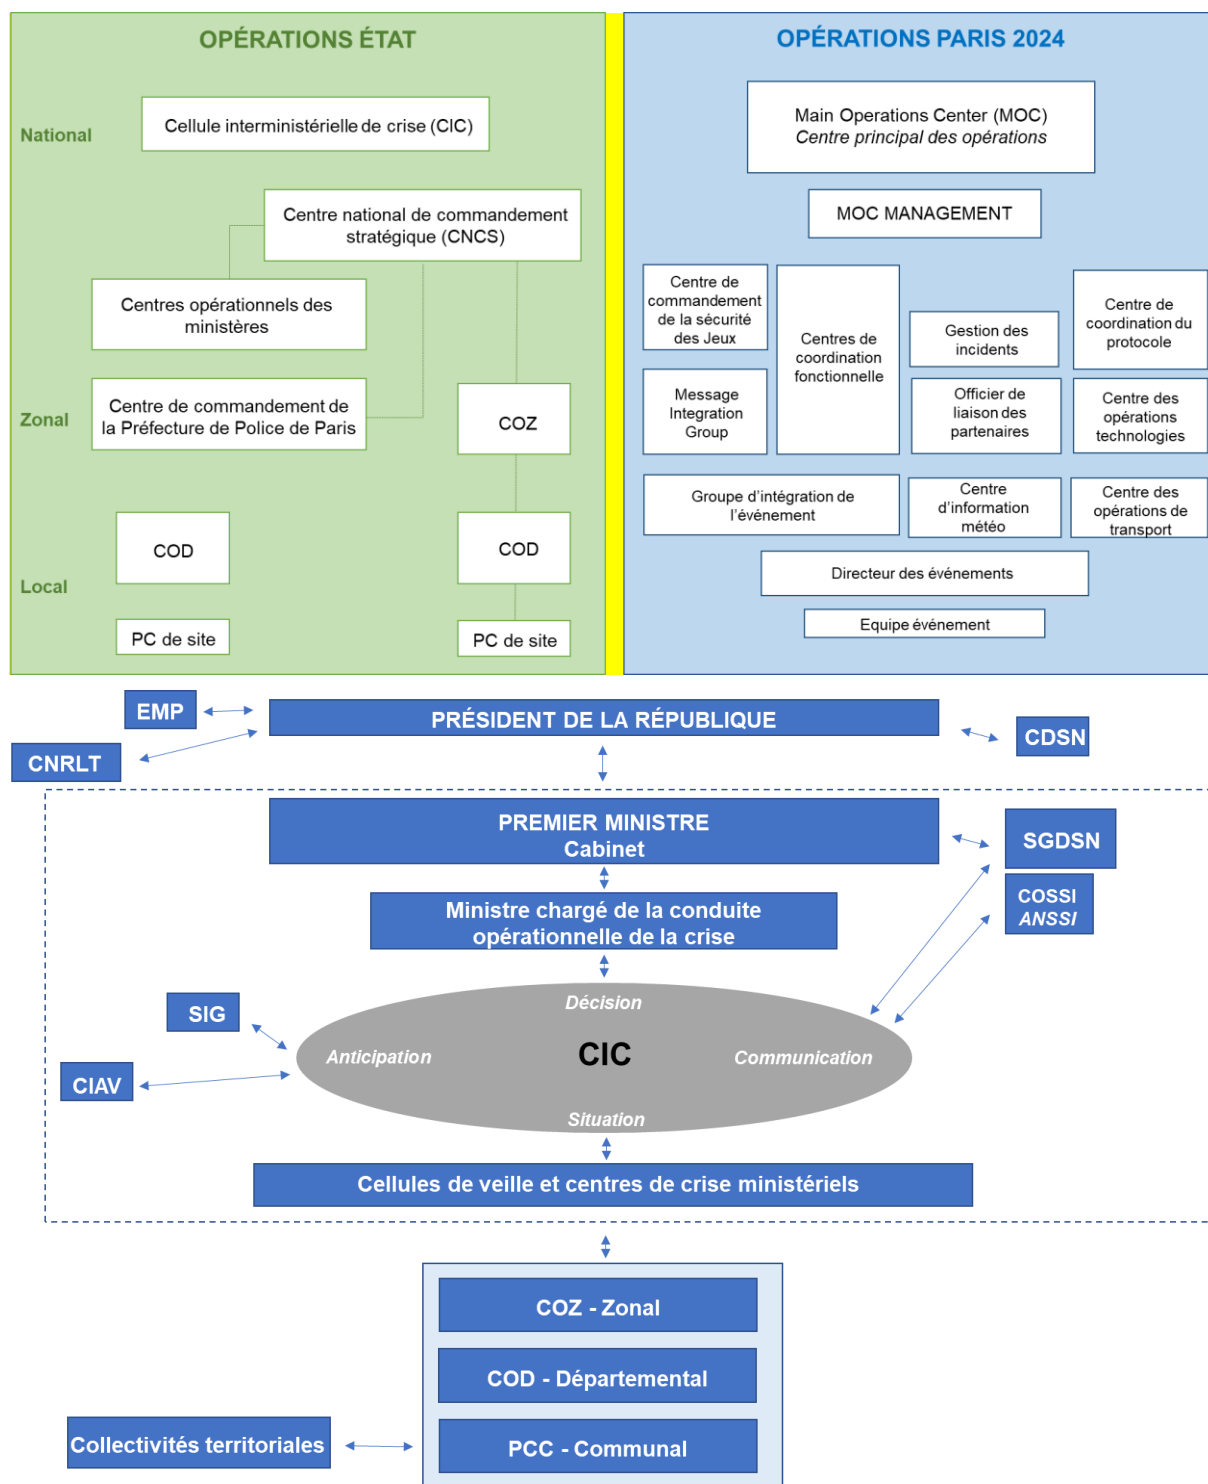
OPÉRATIONS ÉTAT

National

Cellule interministérielle de crise (CIC)

Centre national de commandement stratégique (CNCS)

Centres opérationnels des ministères

Zonal

Centre de commandement de la Préfecture de Police de Paris

COZ

COD

COD

Local

PC de site

PC de site

OPÉRATIONS PARIS 2024

Main Operations Center (MOC)
Centre principal des opérations

MOC MANAGEMENT

Centre de commandement de la sécurité des Jeux

Centres de coordination fonctionnelle

Gestion des incidents

Centre de coordination du protocole

Message Integration Group

Officier de liaison des partenaires

Centre des opérations technologies

Groupe d'intégration de l'événement

Centre d'information météo

Centre des opérations de transport

Directeur des événements

Equipe événement

EMP

CNRLT

PRÉSIDENT DE LA RÉPUBLIQUE

CDSN

PREMIER MINISTRE
Cabinet

SGDSN

COSSI
ANSSI

Ministre chargé de la conduite opérationnelle de la crise

SIG

CIAV

Décision

Anticipation

CIC

Communication

Situation

Cellules de veille et centres de crise ministériels

COZ - Zonal

COD - Départemental

Collectivités territoriales

PCC - Communal